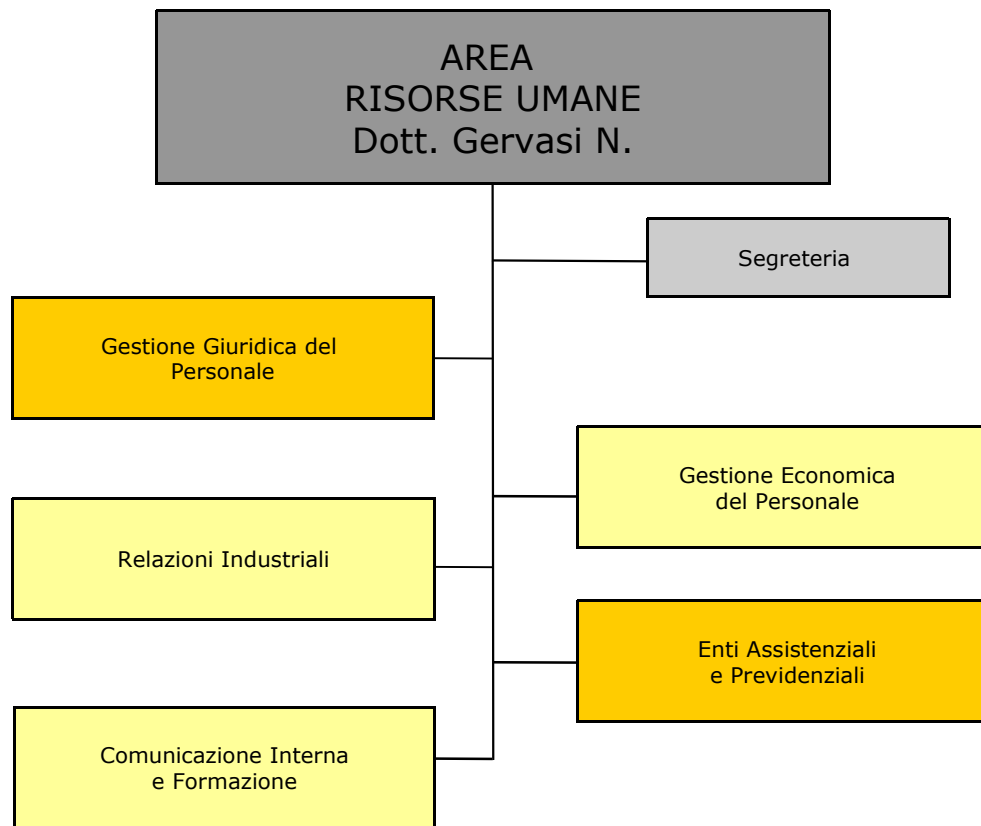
AREA
RISORSE UMANE
Dott. Gervasi N.

Segreteria

Gestione Giuridica del Personale

Gestione Economica del Personale

Relazioni Industriali

Enti Assistenziali e Previdenziali

Comunicazione Interna e Formazione